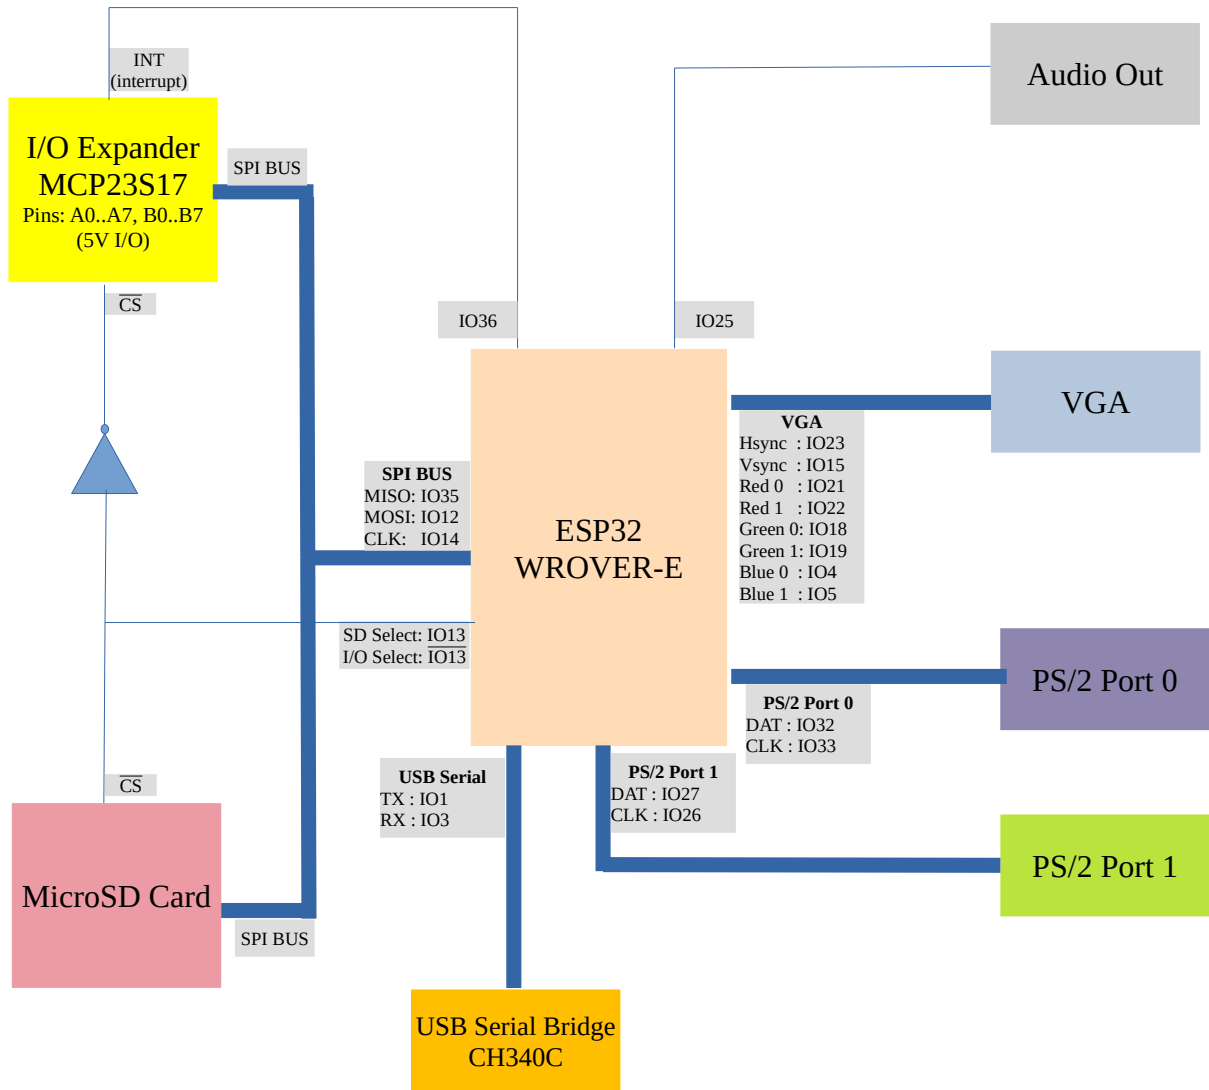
INT
(interrupt)

I/O Expander
MCP23S17
Pins: A0..A7, B0..B7
(5V I/O)

SPI BUS

$\overline{CS}$

IO36

IO25

Audio Out

VGA

VGA
Hsync : IO23
Vsync : IO15
Red 0 : IO21
Red 1 : IO22
Green 0: IO18
Green 1: IO19
Blue 0 : IO4
Blue 1 : IO5

SPI BUS
MISO: IO35
MOSI: IO12
CLK: IO14

ESP32
WROVER-E

SD Select: IO13
I/O Select: $\overline{IO13}$

PS/2 Port 0

PS/2 Port 0
DAT : IO32
CLK : IO33

$\overline{CS}$

USB Serial
TX : IO1
RX : IO3

PS/2 Port 1
DAT : IO27
CLK : IO26

PS/2 Port 1

MicroSD Card

SPI BUS

USB Serial Bridge
CH340C